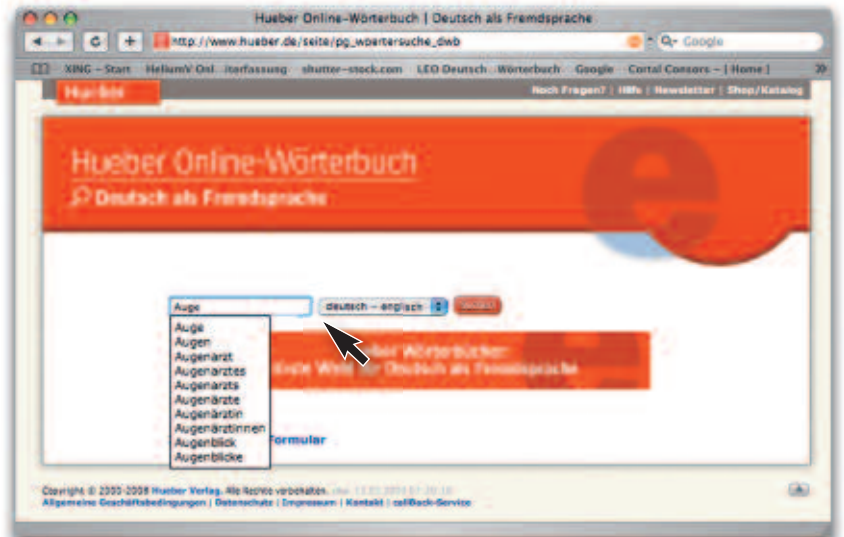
Hueber Online-Wörterbuch | Deutsch als Fremdsprache

http://www.hueber.de/seite/pg_woertersuche_dwb

Q- Google

XING - Start HeliumV Onl itarfassung shutter-stock.com LEO Deutsch Wörterbuch Google Cortal Consors - [ Home ]

Hueber

Noch Fragen? | Hilfe | Newsletter | Shop/Katalog

Hueber Online-Wörterbuch

Deutsch als Fremdsprache

Auge

deutsch - englisch

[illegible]

Auge
Augen
Augenarzt
Augenarztes
Augenarzts
Augenärzte
Augenärztin
Augenärztinnen
Augenblick
Augenblicke

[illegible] Hueber Wörterbücher
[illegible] Welt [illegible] Deutsch als Fremdsprache

Formular

Copyright © 2000-2008 Hueber Verlag. Alle Rechte vorbehalten. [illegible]
Allgemeine Geschäftsbedingungen | Datenschutz | Impressum | Kontakt | callBack-Service